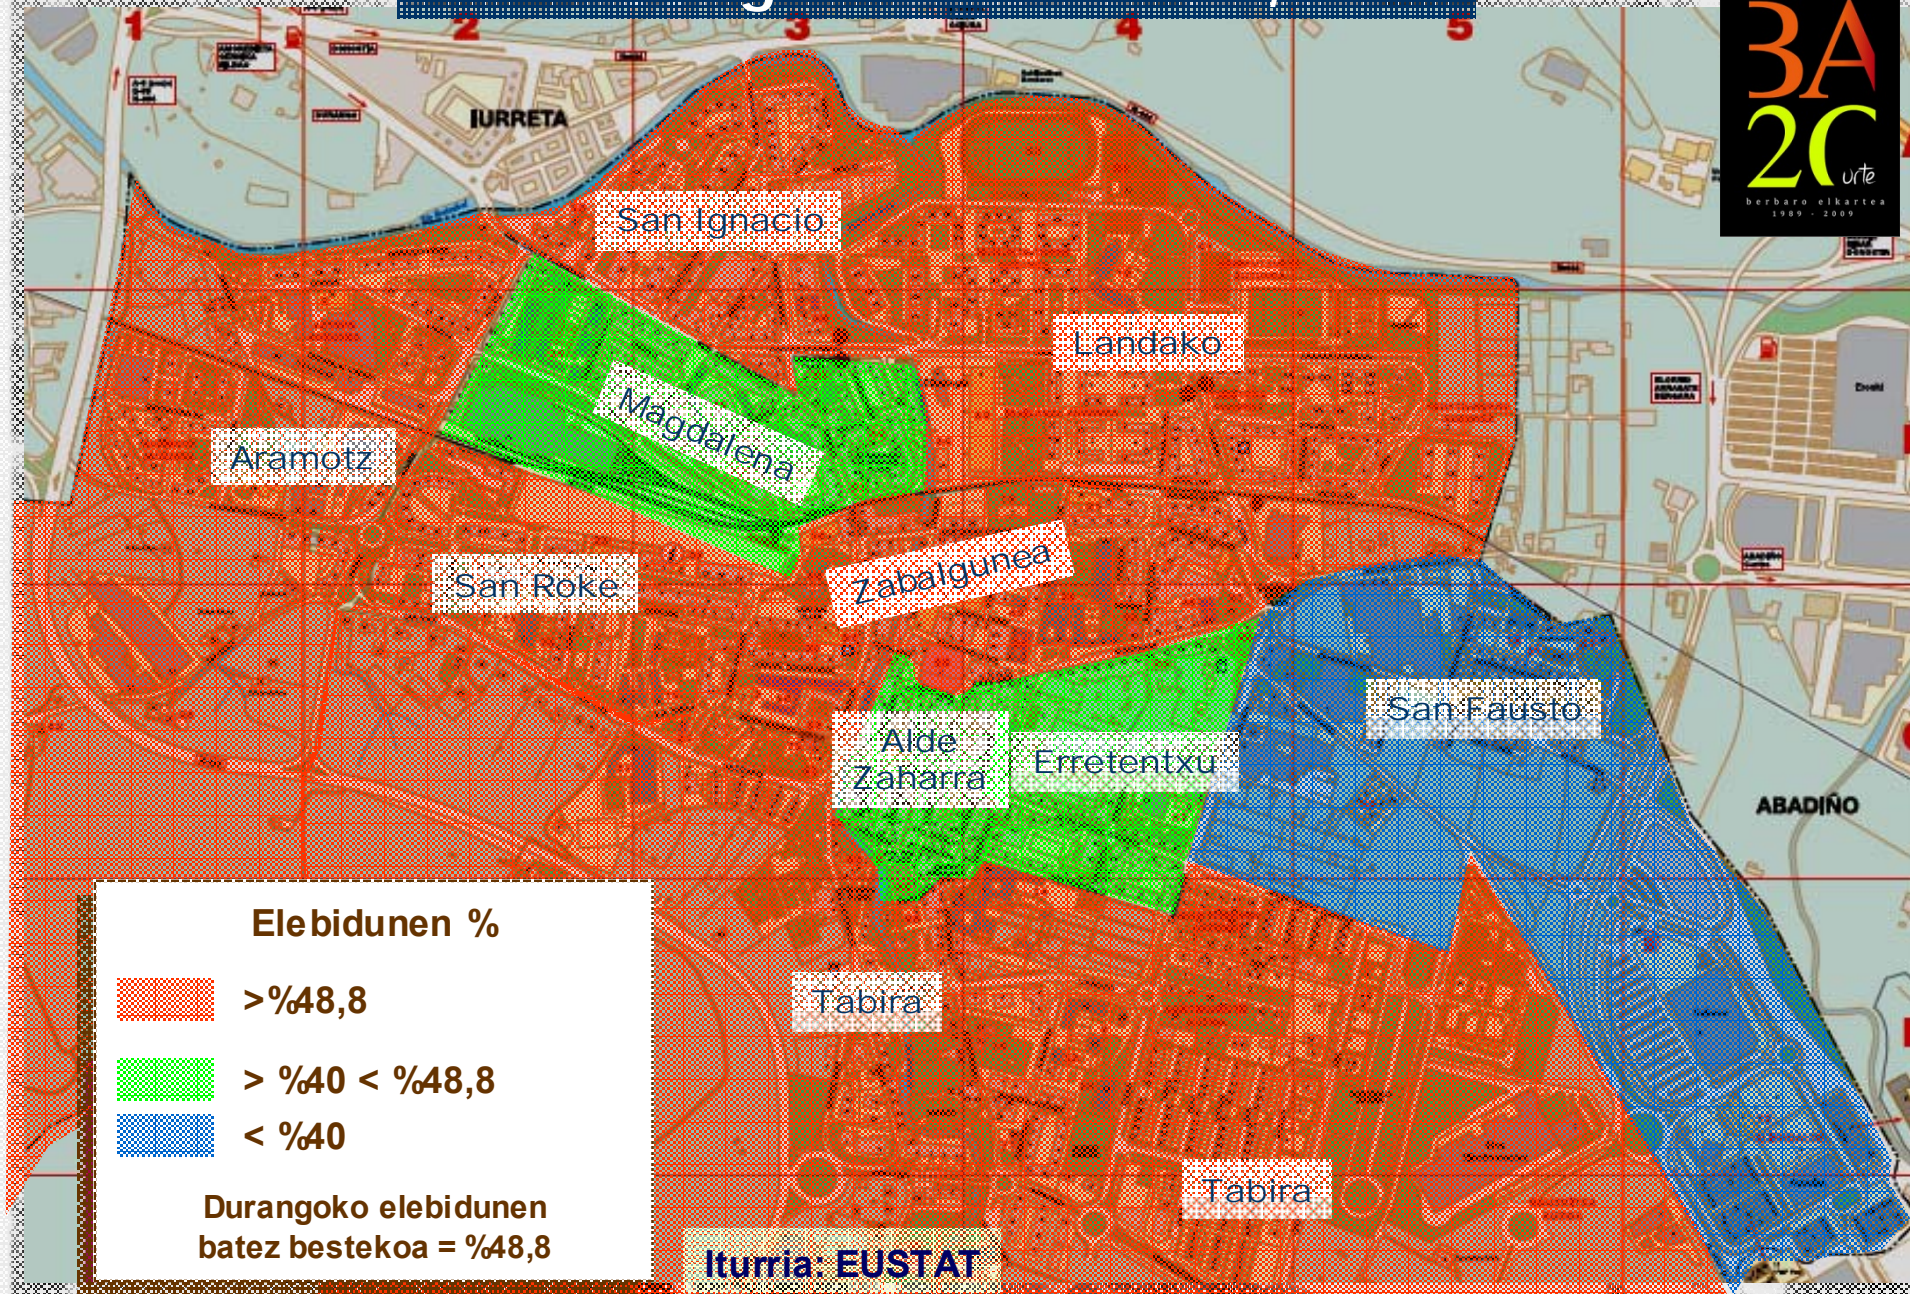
1 2 3 4 5

IURRETA

3A
2C urte
berbaro elkartea
1989 - 2009

San Ignacio

Landako

Magdalena

Aramotz

San Roke

Zabalgunea

San Fausto

Alde Zaharra

Erretentxu

ABADIÑO

Elebidunen %

>%48,8

> %40 < %48,8

< %40

Durangoko elebidunen batez bestekoa = %48,8

Tabira

Tabira

Iturria: EUSTAT